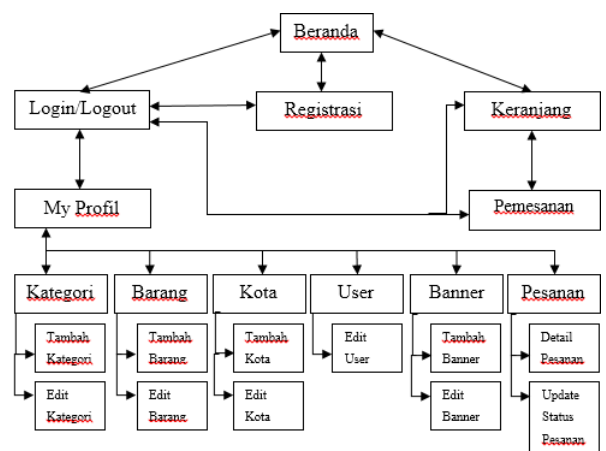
Beranda

Login/Logout

Registrasi

Keranjang

My Profil

Pemesanan

Kategori

Tambah Kategori

Edit Kategori

Barang

Tambah Barang

Edit Barang

Kota

Tambah Kota

Edit Kota

User

Edit User

Banner

Tambah Banner

Edit Banner

Pesanan

Detail Pesanan

Update Status Pesanan